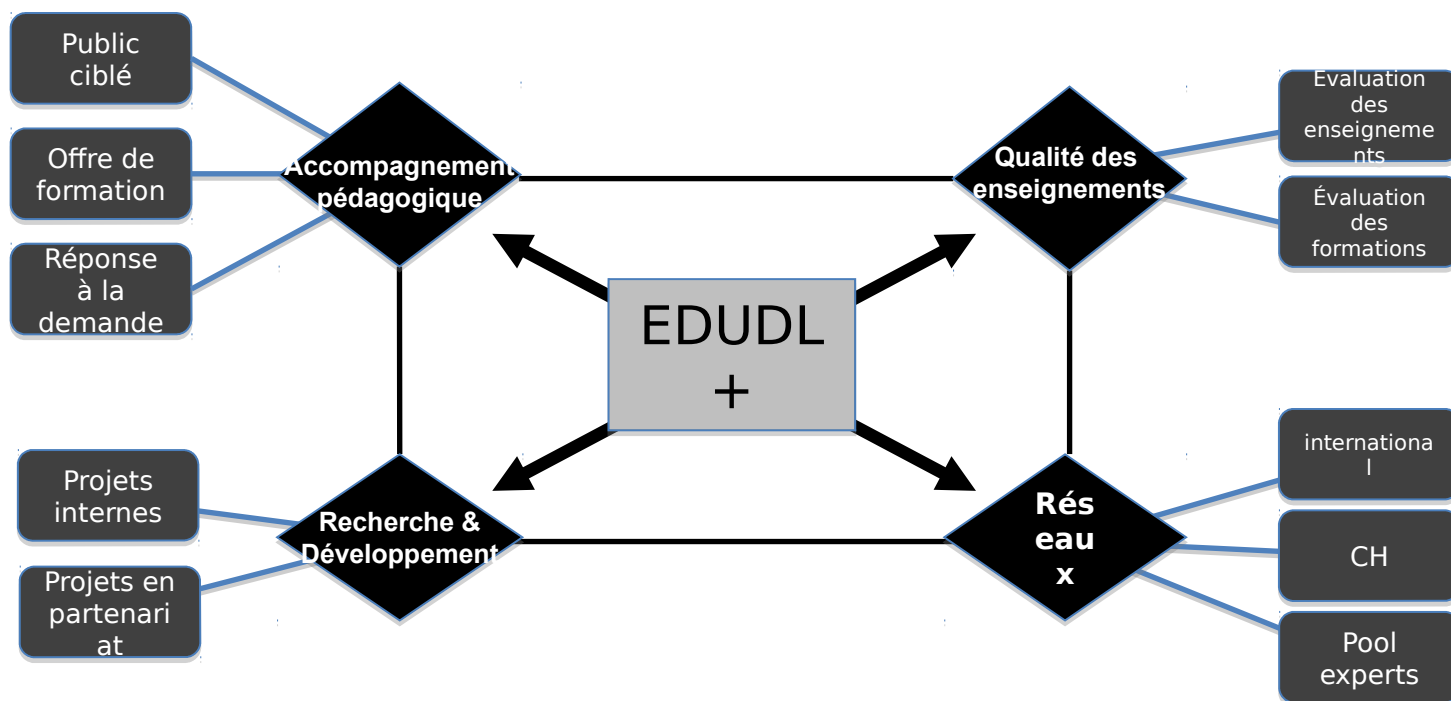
Public ciblé

Offre de formation

Réponse à la demande

Accompagnement pédagogique

Qualité des enseignements

Évaluation des enseignements

Évaluation des formations

EDUDL +

Projets internes

Projets en partenariat

Recherche & Développement

Réseaux

international

CH

Pool experts